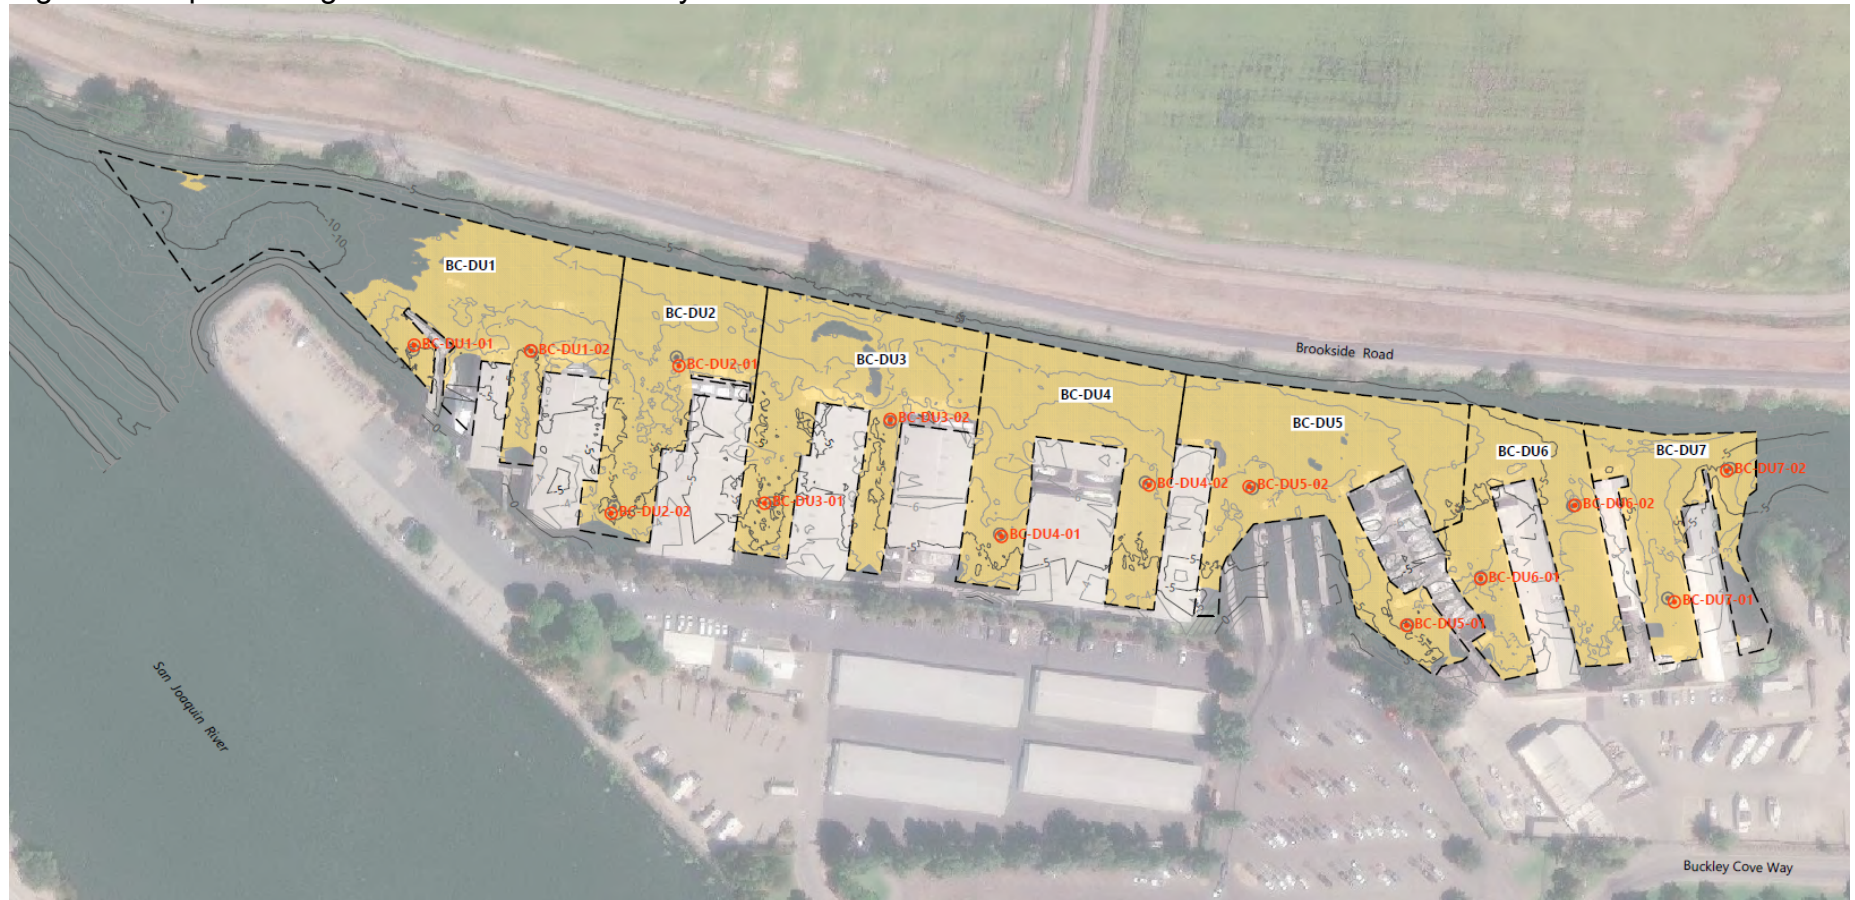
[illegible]

BC-DU1
BC-DU1-01
BC-DU1-02
BC-DU2
BC-DU2-01
BC-DU2-02
BC-DU3
BC-DU3-01
BC-DU3-02
BC-DU4
BC-DU4-01
BC-DU4-02
BC-DU5
BC-DU5-01
BC-DU5-02
BC-DU6
BC-DU6-01
BC-DU6-02
BC-DU7
BC-DU7-01
BC-DU7-02
Brookside Road
San Joaquin River
Buckley Cove Way
10
5